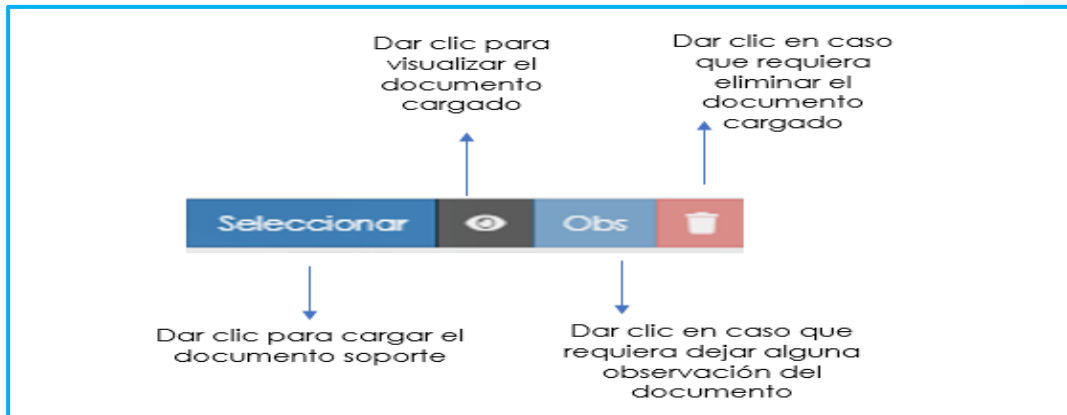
Dar clic para visualizar el documento cargado

Dar clic en caso que requiera eliminar el documento cargado

Seleccionar

Obs

Dar clic para cargar el documento soporte

Dar clic en caso que requiera dejar alguna observación del documento